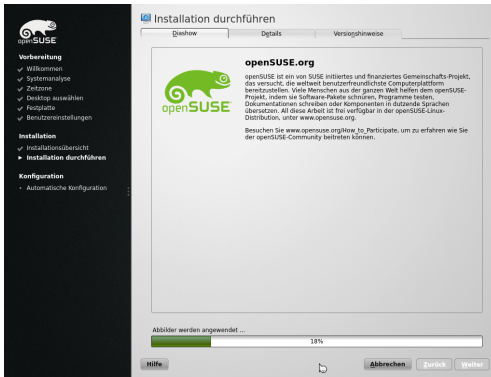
openSUSE

Vorbereitung
Willkommen
Systemanalyse
Zeitzone
Desktop auswählen
Festplatte
Benutzereinstellungen

Installation
Installationsübersicht
Installation durchführen

Konfiguration
Automatische Konfiguration

Installation durchführen

Diashow
Details
Versionshinweise

openSUSE

openSUSE.org

openSUSE ist ein von SUSE initiiertes und finanziertes Gemeinschafts-Projekt, das versucht, die weltweit benutzerfreundlichste Computerplattform bereitzustellen. Viele Menschen aus der ganzen Welt helfen dem openSUSE-Projekt, indem sie Software-Pakete schnüren, Programme testen, Dokumentationen schreiben oder Komponenten in dutzende Sprachen übersetzen. All diese Arbeit ist frei verfügbar in der openSUSE-Linux-Distribution, unter www.opensuse.org.

Besuchen Sie www.opensuse.org/How_to_Participate, um zu erfahren wie Sie der openSUSE-Community beitreten können.

Abbilder werden angewendet ...

18%

Hilfe
Abbrechen
Zurück
Weiter